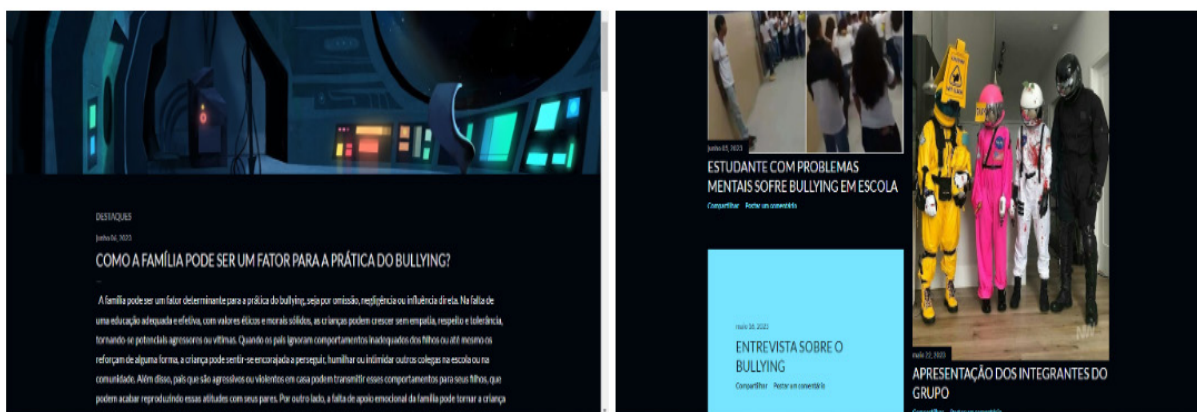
DESTAQUES

junho 06, 2023

COMO A FAMÍLIA PODE SER UM FATOR PARA A PRÁTICA DO BULLYING?

A família pode ser um fator determinante para a prática do bullying, seja por omissão, negligência ou influência direta. Na falta de uma educação adequada e efetiva, com valores éticos e morais sólidos, as crianças podem crescer sem empatia, respeito e tolerância, tornando-se potenciais agressores ou vítimas. Quando os pais ignoram comportamentos inadequados dos filhos ou até mesmo os reforçam de alguma forma, a criança pode sentir-se encorajada a perseguir, humilhar ou intimidar outros colegas na escola ou na comunidade. Além disso, pais que são agressivos ou violentos em casa podem transmitir esses comportamentos para seus filhos, que podem acabar reproduzindo essas atitudes com seus pares. Por outro lado, a falta de apoio emocional da família pode tornar a criança

junho 05, 2023

ESTUDANTE COM PROBLEMAS MENTAIS SOFRE BULLYING EM ESCOLA

Compartilhar Postar um comentário

maio 18, 2023

ENTREVISTA SOBRE O BULLYING

Compartilhar Postar um comentário

maio 22, 2023

APRESENTAÇÃO DOS INTEGRANTES DO GRUPO

Compartilhar Postar um comentário